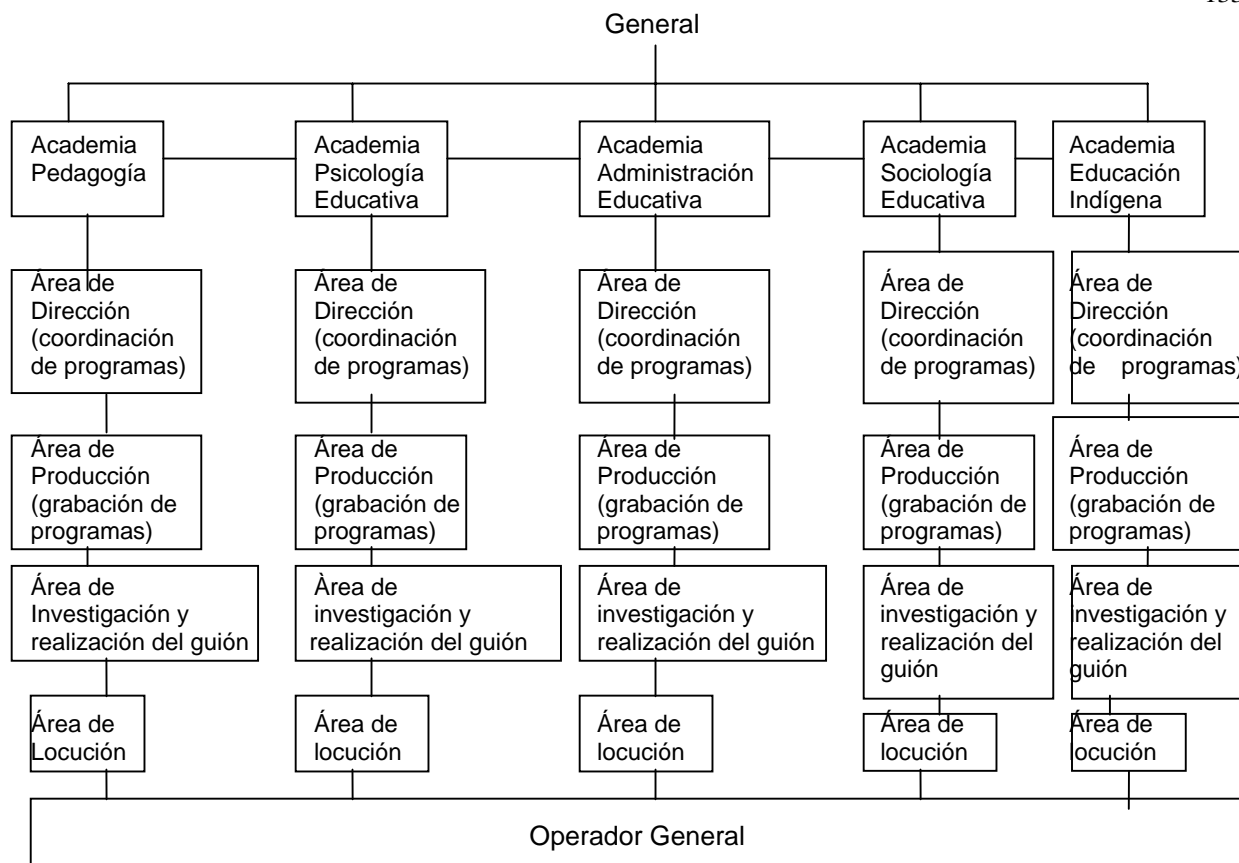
General

Academia Pedagogía

Academia Psicología Educativa

Academia Administración Educativa

Academia Sociología Educativa

Academia Educación Indígena

Área de Dirección (coordinación de programas)

Área de Dirección (coordinación de programas)

Área de Dirección (coordinación de programas)

Área de Dirección (coordinación de programas)

Área de Dirección (coordinación de programas)

Área de Producción (grabación de programas)

Área de Producción (grabación de programas)

Área de Producción (grabación de programas)

Área de Producción (grabación de programas)

Área de Producción (grabación de programas)

Área de Investigación y realización del guión

Àrea de investigación y realización del guión

Área de investigación y realización del guión

Área de investigación y realización del guión

Área de investigación y realización del guión

Área de Locución

Área de locución

Área de locución

Área de locución

Área de ocución

Operador General